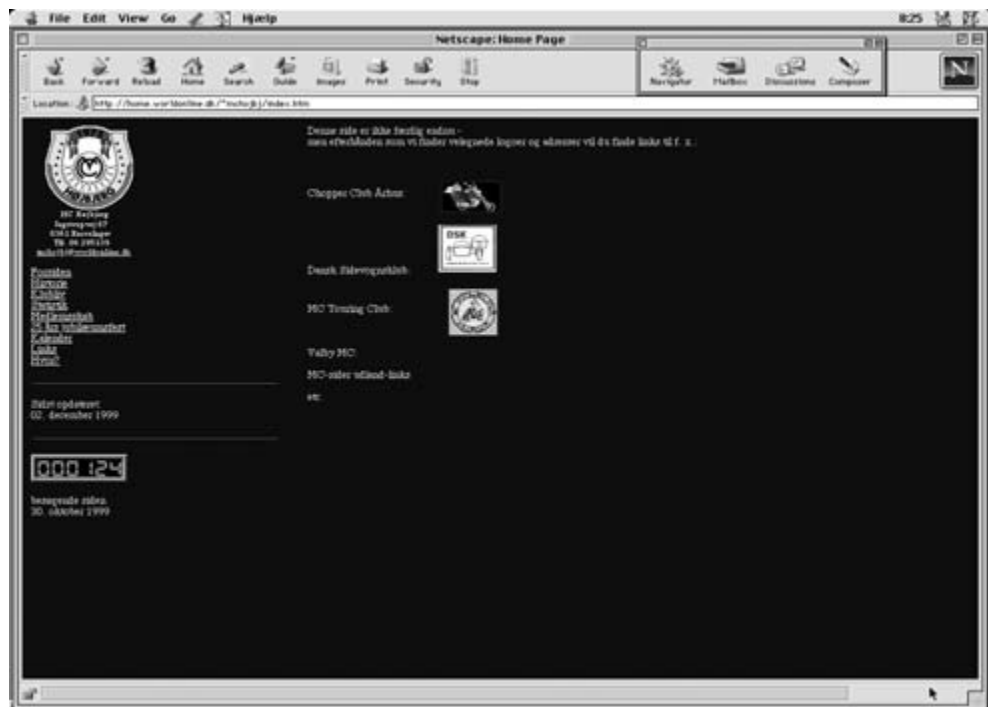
File Edit View Go Hjælp

8:25

Netscape: Home Page

Back Forward Reload Home Search Guide Images Print Security Stop

Navigator Mailbox Discussions Composer

Location: http://home.worldonline.dk/~mcbcjkj/index.htm

MC Bejlking
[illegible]
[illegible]
Tlf. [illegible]
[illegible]

Forsiden
Historie
Klubber
Turistik
Medlemsskab
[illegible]
Kalender
Links
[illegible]

Sidst opdateret
02. december 1999

000124

besøgende siden
30. oktober 1999

Denne side er ikke færdig endnu -
men efterhånden som vi finder velegnede logoer og adresser vil du finde links til f. x.:

Chopper Club Århus:

DSK

Dansk Sidevognsklub:

MC Touring Club:

Valby MC:

MC-sider udland-links

etc.